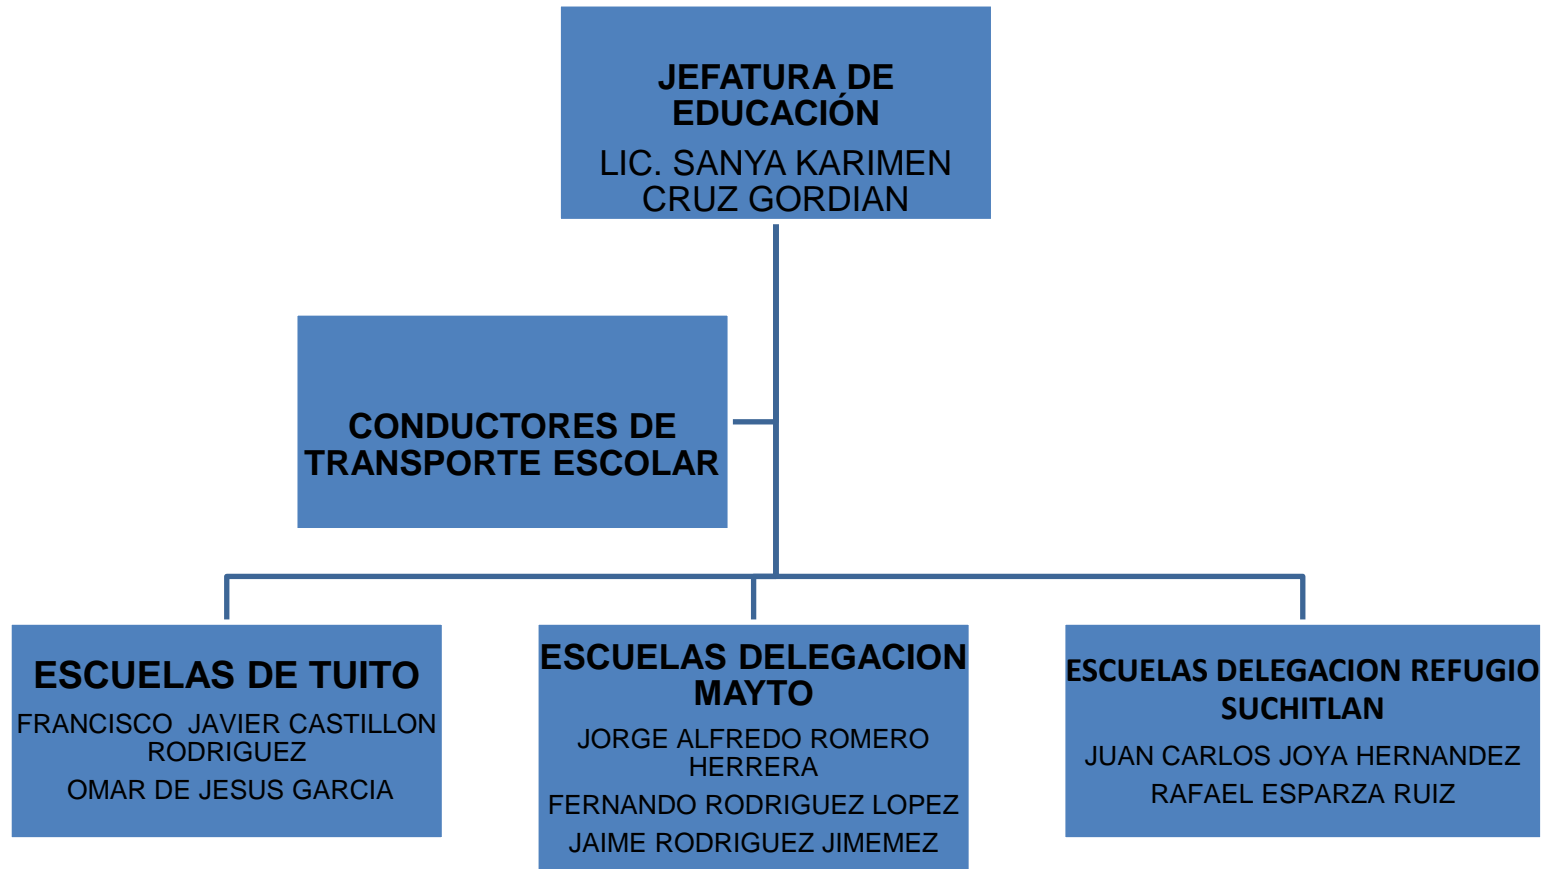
JEFATURA DE EDUCACIÓN

LIC. SANYA KARIMEN CRUZ GORDIAN

CONDUCTORES DE TRANSPORTE ESCOLAR

ESCUELAS DE TUITO

FRANCISCO JAVIER CASTILLON RODRIGUEZ

OMAR DE JESUS GARCIA

ESCUELAS DELEGACION MAYTO

JORGE ALFREDO ROMERO HERRERA

FERNANDO RODRIGUEZ LOPEZ

JAIME RODRIGUEZ JIMEMEZ

ESCUELAS DELEGACION REFUGIO SUCHITLAN

JUAN CARLOS JOYA HERNANDEZ

RAFAEL ESPARZA RUIZ